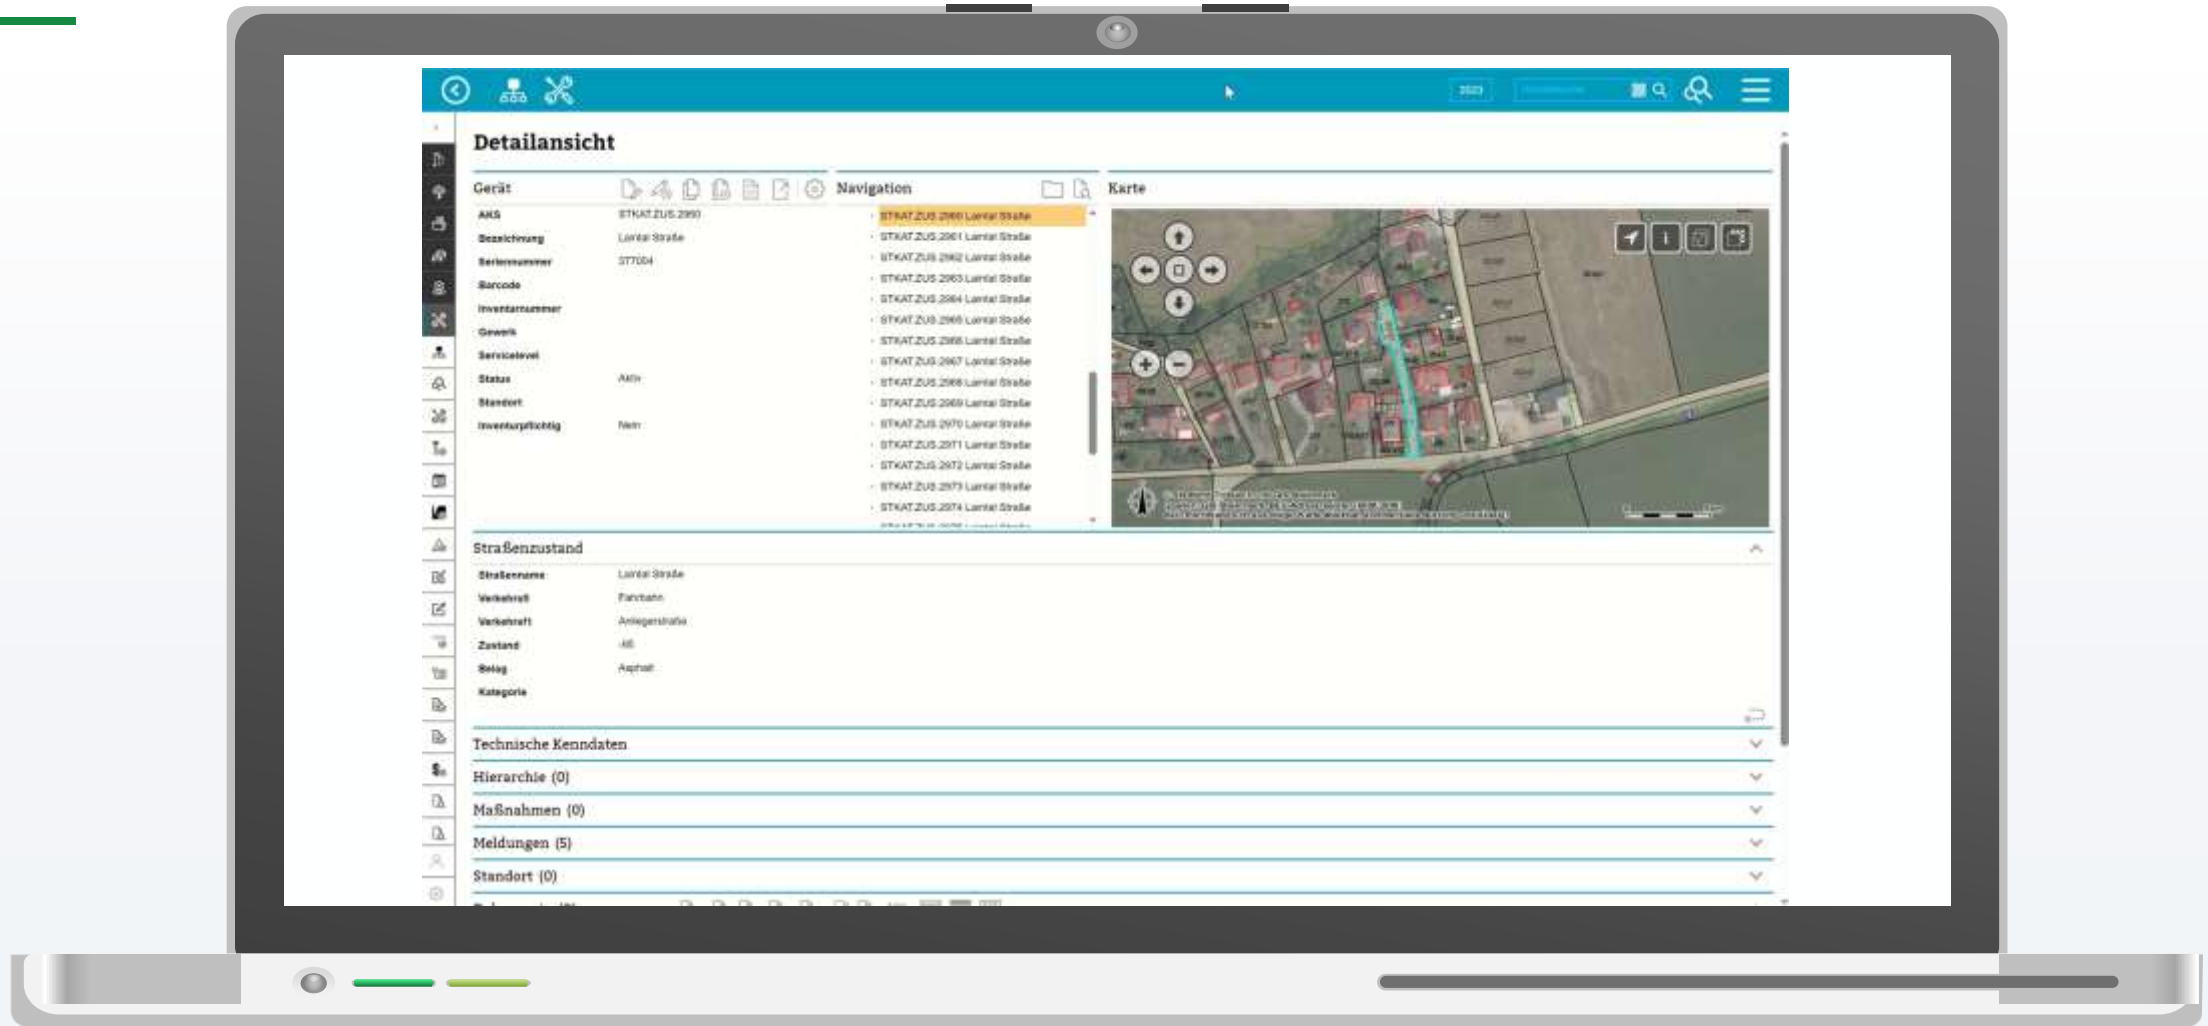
Detailansicht

Gerät

| | |
|---|---|
| AKS | STKAT.ZUS.2960 |
| Bezeichnung | Lamtal Straße |
| Seriennummer | ST7004 |
| Barcode | |
| Inventarnummer | |
| Gewerk | |
| Servicelevel | |
| Status | Aktiv |
| Standort | |
| Inventurpflichtig | Nein |

Navigation

STKAT.ZUS.2960 Lamtal Straße
STKAT.ZUS.2961 Lamtal Straße
STKAT.ZUS.2962 Lamtal Straße
STKAT.ZUS.2963 Lamtal Straße
STKAT.ZUS.2964 Lamtal Straße
STKAT.ZUS.2965 Lamtal Straße
STKAT.ZUS.2966 Lamtal Straße
STKAT.ZUS.2967 Lamtal Straße
STKAT.ZUS.2968 Lamtal Straße
STKAT.ZUS.2969 Lamtal Straße
STKAT.ZUS.2970 Lamtal Straße
STKAT.ZUS.2971 Lamtal Straße
STKAT.ZUS.2972 Lamtal Straße
STKAT.ZUS.2973 Lamtal Straße
STKAT.ZUS.2974 Lamtal Straße

Karte

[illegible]

Straßenzustand

| | |
|---|---|
| Straßenname | Lamtal Straße |
| Verkehrsfl | Fahrbahn |
| Verkehrsfl | Anliegerstraße |
| Zustand | -48 |
| Belag | Asphalt |
| Kategorie | |

Technische Kenndaten
Hierarchie (0)
Maßnahmen (0)
Meldungen (5)
Standort (0)